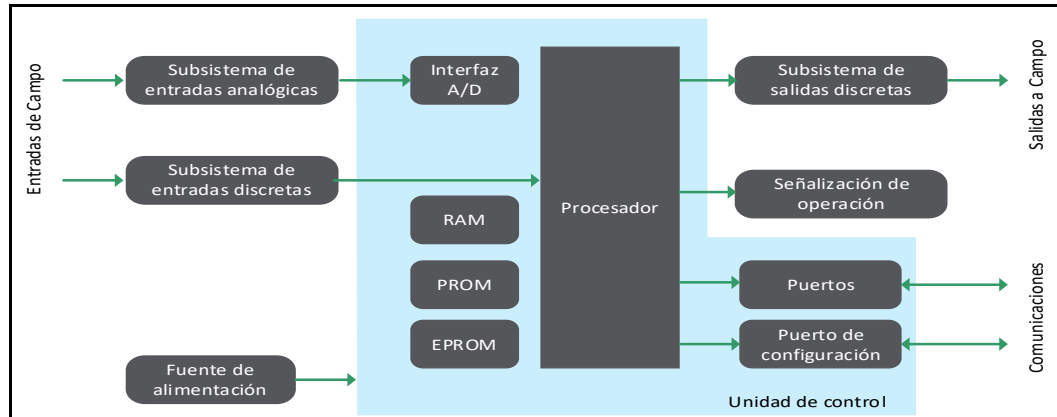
Entradas de Campo

Subsistema de entradas analógicas

Interfaz A/D

Subsistema de entradas discretas

RAM

PROM

EPROM

Fuente de alimentación

Procesador

Subsistema de salidas discretas

Señalización de operación

Puertos

Puerto de configuración

Unidad de control

Salidas a Campo

Comunicaciones